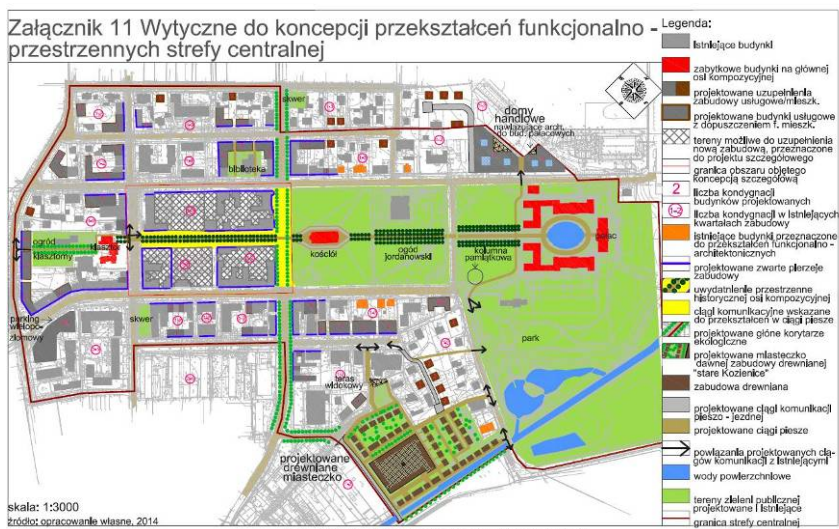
Załącznik 11 Wytyczne do koncepcji przekształceń funkcjonalno - przestrzennych strefy centralnej

Legenda:
istniejące budynki
zabytkowe budynki na głównej osi kompozycyjnej
projektowane uzupełnienia zabudowy usługowe/mieszk.
projektowane budynki usługowe z dopuszczeniem f. mieszk.
tereny możliwe do uzupełnienia nową zabudową, przeznaczone do projektu szczegółowego
granica obszaru objętego koncepcją szczegółową
2 liczba kondygnacji budynków projektowanych
1-2 liczba kondygnacji w istniejących kwartałach zabudowy
istniejące budynki przeznaczone do przekształceń funkcjonalno - architektonicznych
projektowane zwarte pierzeje zabudowy
uwydatnienie przestrzenne historycznej osi kompozycyjnej
ciągi komunikacyjne wskazane do przekształceń w ciągi piesze
projektowane główne korytarze ekologiczne
projektowane miasteczko dawnej zabudowy drewnianej "stare Kozienice"
zabudowa drewniana
projektowane ciągi komunikacji pieszo - jezdnej
projektowane ciągi piesze
powiązania projektowanych ciągów komunikacji z istniejącymi
wody powierzchniowe
tereny zieleni publicznej projektowane i istniejące
granica strefy centralnej

domy handlowe
nawiązujące archi. do bud. zabytkowych
skwer
biblioteka
ogród klasztorny
klasztor
kościół
ogród jordanowski
kolumna pamiątkowa
pałac
parking wielopoziomowy
skwer
park
plac widokowy
projektowane drewniane miasteczko

skala: 1:3000
źródło: opracowanie własne, 2014